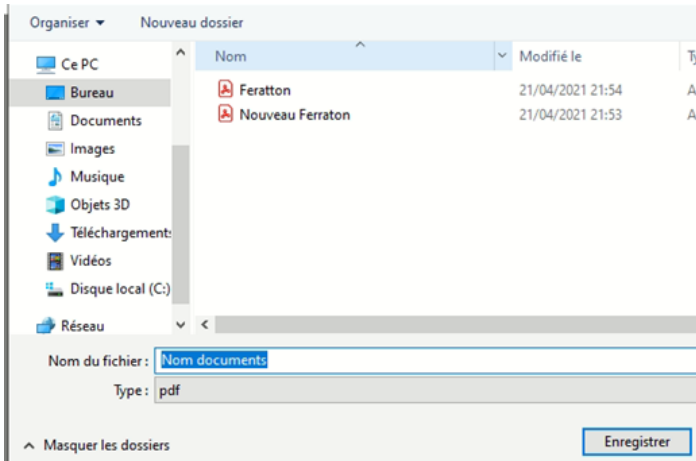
Organiser ▾ Nouveau dossier

Ce PC
Bureau
Documents
Images
Musique
Objets 3D
Téléchargements
Vidéos
Disque local (C:)
Réseau

| Nom | Modifié le | Ty |
|---|---|---|
| Feratton | 21/04/2021 21:54 | A |
| Nouveau Ferraton | 21/04/2021 21:53 | A |

Nom du fichier : Nom documents
Type : pdf

Masquer les dossiers

Enregistrer